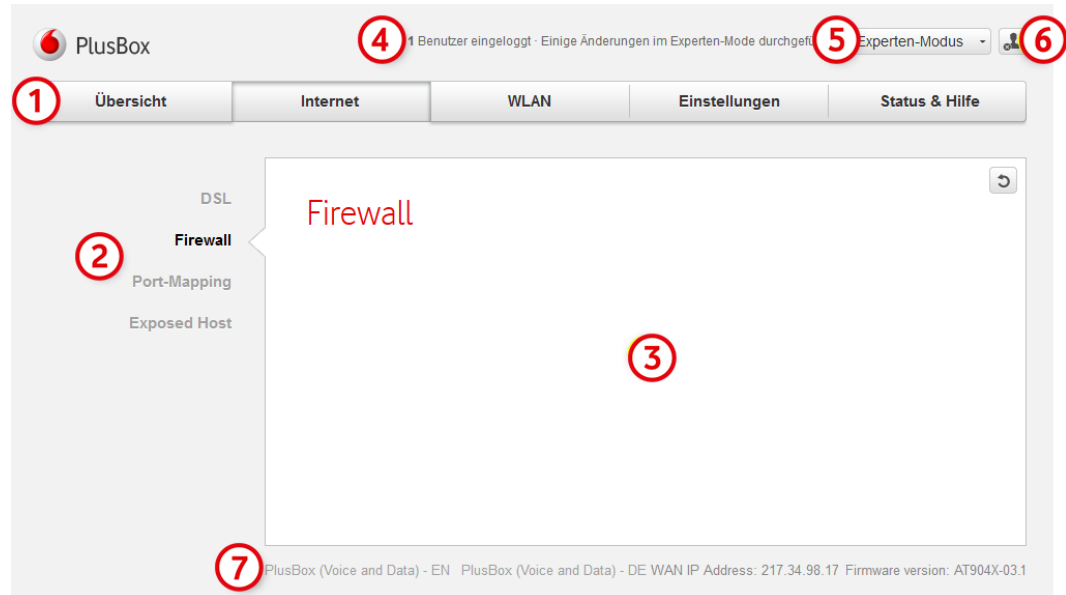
PlusBox

4 1 Benutzer eingeloggt · Einige Änderungen im Experten-Mode durchgefü 5 Experten-Modus 6

1 Übersicht | Internet | WLAN | Einstellungen | Status & Hilfe

DSL

Firewall 2

Port-Mapping

Exposed Host

Firewall

3

7 PlusBox (Voice and Data) - EN PlusBox (Voice and Data) - DE WAN IP Address: 217.34.98.17 Firmware version: AT904X-03.1